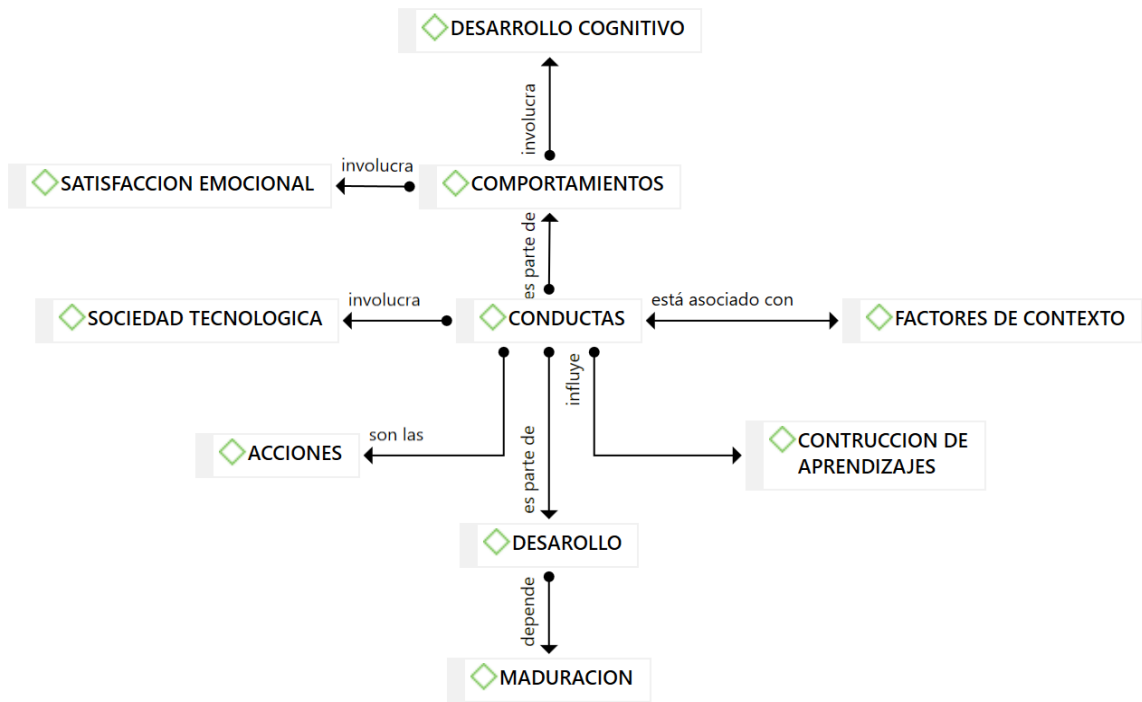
DESARROLLO COGNITIVO

involucra

SATISFACCION EMOCIONAL

involucra

COMPORTAMIENTOS

es parte de

SOCIEDAD TECNOLOGICA

involucra

CONDUCTAS

está asociado con

FACTORES DE CONTEXTO

influye

son las

ACCIONES

es parte de

CONTRUCCION DE APRENDIZAJES

DESAROLLO

depende

MADURACION